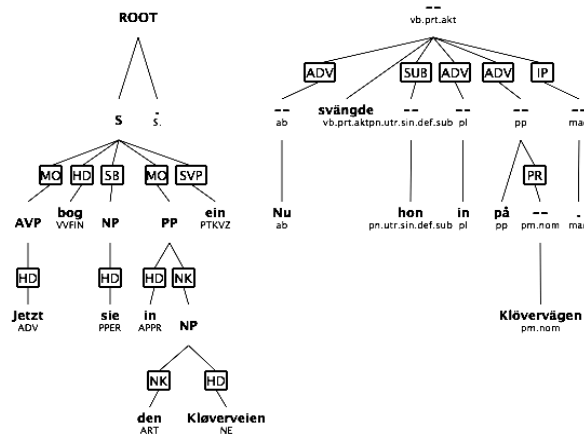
ROOT

S
.
$.

MO HD SB MO SVP

AVP
bog
VVFIN
NP
PP
ein
PTKVZ

HD
HD
HD NK

Jetzt
ADV
sie
PPER
in
APPR
NP

NK HD

den
ART
Kløverveien
NE

--
vb.prt.akt

ADV SUB ADV ADV IP

--
ab
svängde
vb.prt.akt
--
pn.utr.sin.def.sub
--
pl
--
pp
--
mad

Nu
ab
hon
pn.utr.sin.def.sub
in
pl
på
pp
PR
--
pm.nom
.
mad

Klövervägen
pm.nom